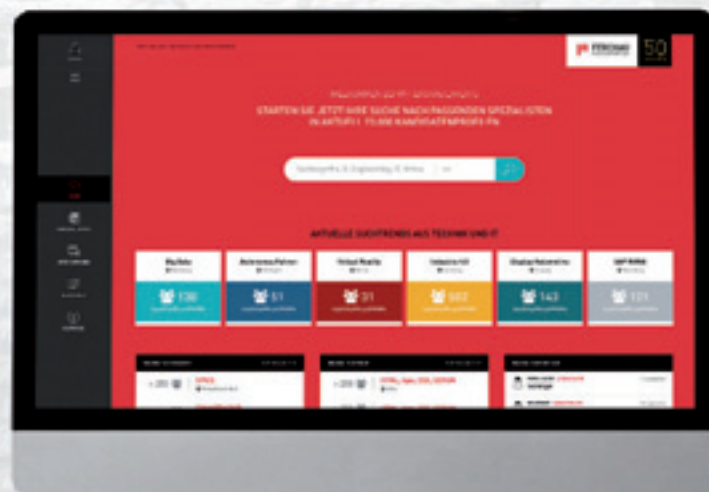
50

STARTEN SIE JETZT IHRE SUCHE NACH PASSENDEN SPEZIALISTEN IN AKTUELL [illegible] KANDIDATENPROFILEN

AKTUELLE SUCHTRENDS AUS TECHNIK UND IT

| Big Data | Autonomes Fahren | Virtual Reality | Industrie 4.0 | Display/Autoelektronik | SAP/HANA |
|---|---|---|---|---|---|
| 130 | 51 | 31 | 602 | 143 | 121 |